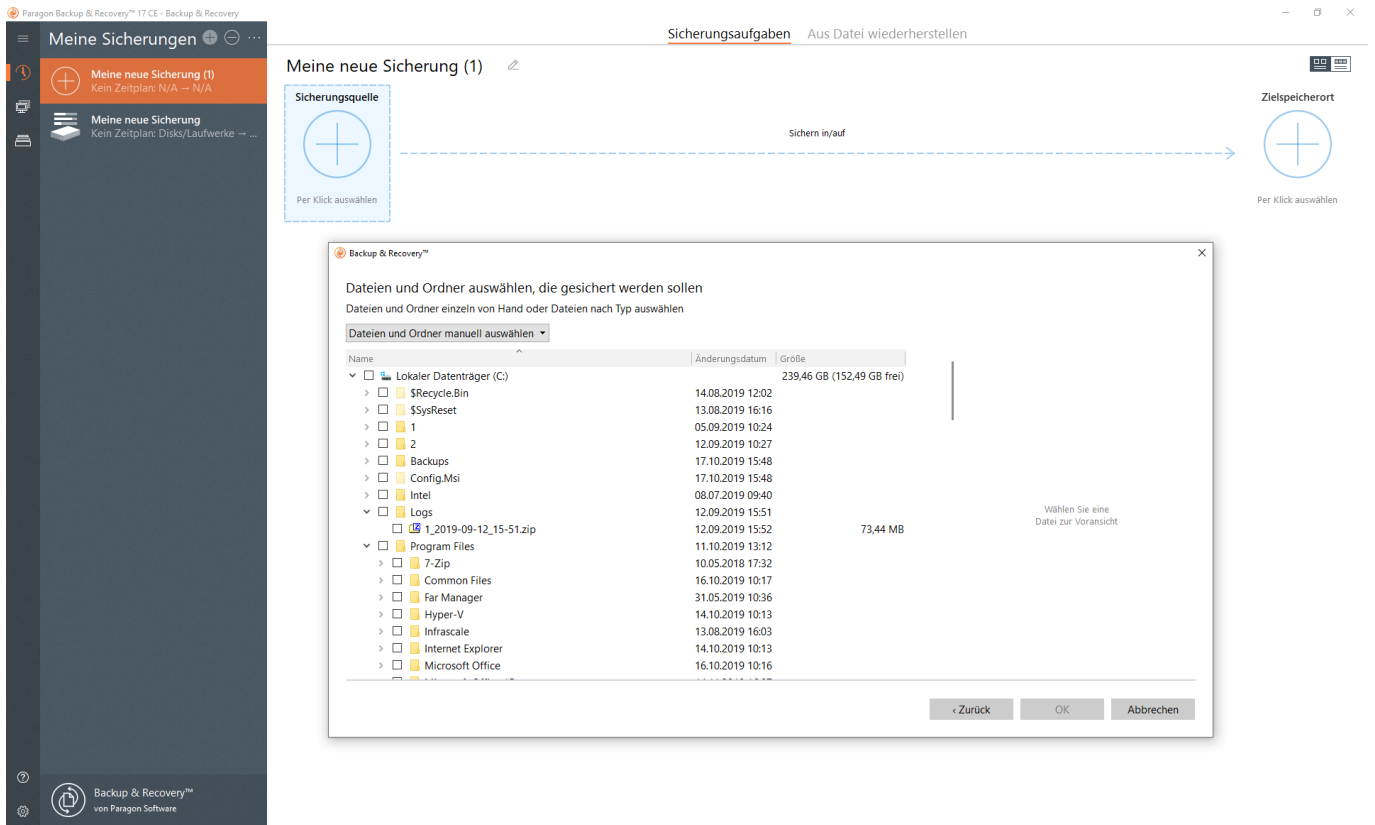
Paragon Backup & Recovery™ 17 CE - Backup & Recovery

Meine Sicherungen

Meine neue Sicherung (1)
Kein Zeitplan: N/A → N/A

Meine neue Sicherung
Kein Zeitplan: Disks/Laufwerke →

Backup & Recovery™
von Paragon Software

Sicherungsaufgaben Aus Datei wiederherstellen

Meine neue Sicherung (1)

Sicherungsquelle
Per Klick auswählen

Sichern in/auf

Zielspeicherort
Per Klick auswählen

Backup & Recovery™

Dateien und Ordner auswählen, die gesichert werden sollen
Dateien und Ordner einzeln von Hand oder Dateien nach Typ auswählen

Dateien und Ordner manuell auswählen

| Name | Änderungsdatum | Größe |
|---|---|---|
| Lokaler Datenträger (C:) | | 239,46 GB (152,49 GB frei) |
| $Recycle.Bin | 14.08.2019 12:02 | |
| $SysReset | 13.08.2019 16:16 | |
| 1 | 05.09.2019 10:24 | |
| 2 | 12.09.2019 10:27 | |
| Backups | 17.10.2019 15:48 | |
| Config.Msi | 17.10.2019 15:48 | |
| Intel | 08.07.2019 09:40 | |
| Logs | 12.09.2019 15:51 | |
| 1_2019-09-12_15-51.zip | 12.09.2019 15:52 | 73,44 MB |
| Program Files | 11.10.2019 13:12 | |
| 7-Zip | 10.05.2018 17:32 | |
| Common Files | 16.10.2019 10:17 | |
| Far Manager | 31.05.2019 10:36 | |
| Hyper-V | 14.10.2019 10:13 | |
| Infrascale | 13.08.2019 16:03 | |
| Internet Explorer | 14.10.2019 10:13 | |
| Microsoft Office | 16.10.2019 10:16 | |

Wählen Sie eine Datei zur Voransicht

‹ Zurück OK Abbrechen